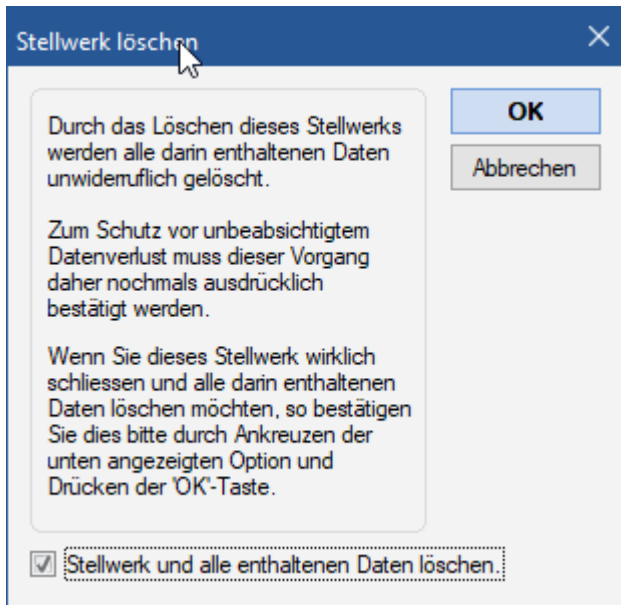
Stellwerk löschen

×

Durch das Löschen dieses Stellwerks werden alle darin enthaltenen Daten unwiderruflich gelöscht.

Zum Schutz vor unbeabsichtigtem Datenverlust muss dieser Vorgang daher nochmals ausdrücklich bestätigt werden.

Wenn Sie dieses Stellwerk wirklich schliessen und alle darin enthaltenen Daten löschen möchten, so bestätigen Sie dies bitte durch Ankreuzen der unten angezeigten Option und Drücken der 'OK'-Taste.

OK

Abbrechen

☑ Stellwerk und alle enthaltenen Daten löschen.